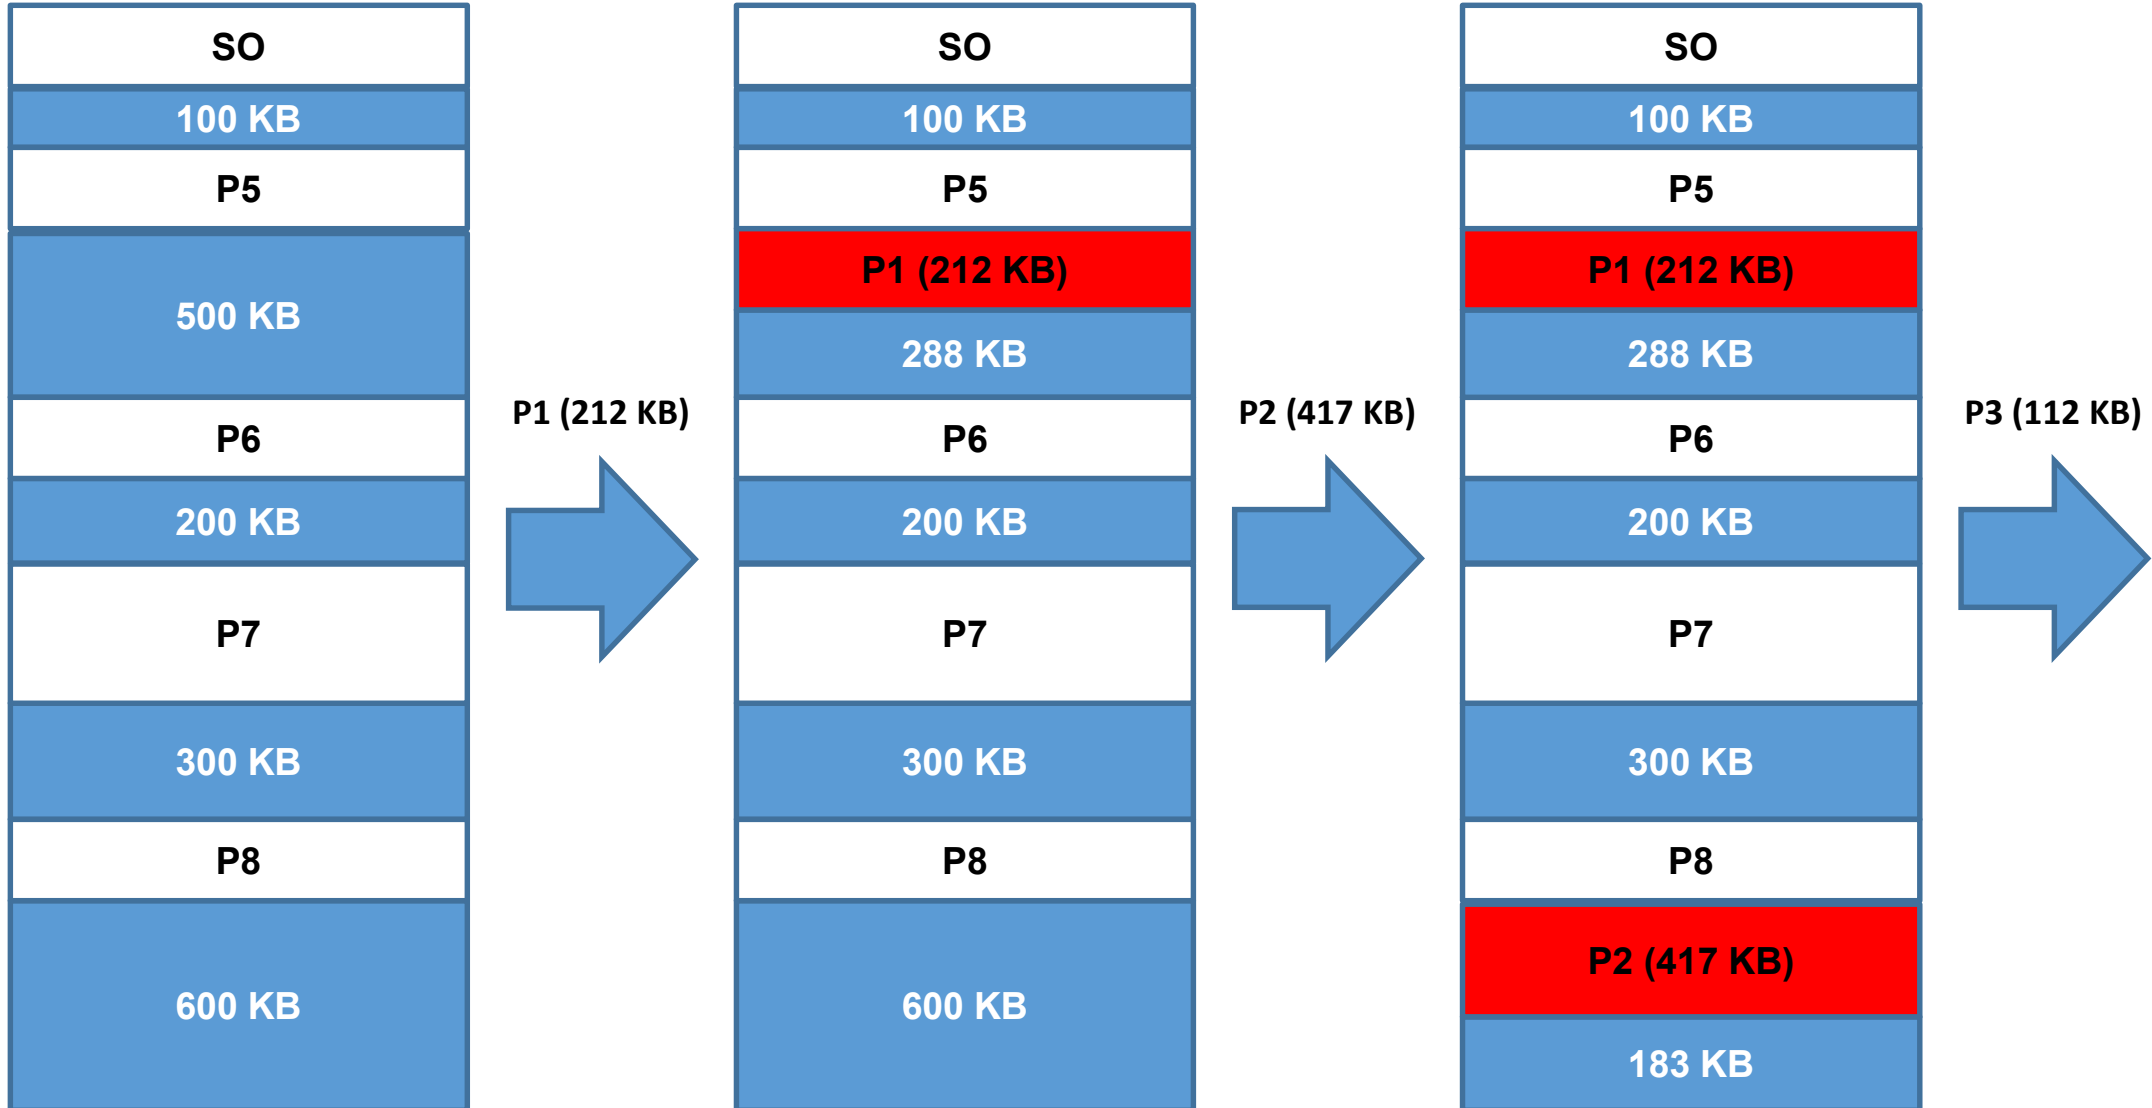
SO
100 KB
P5
500 KB
P6
200 KB
P7
300 KB
P8
600 KB

P1 (212 KB)

SO
100 KB
P5
P1 (212 KB)
288 KB
P6
200 KB
P7
300 KB
P8
600 KB

P2 (417 KB)

SO
100 KB
P5
P1 (212 KB)
288 KB
P6
200 KB
P7
300 KB
P8
P2 (417 KB)
183 KB

P3 (112 KB)